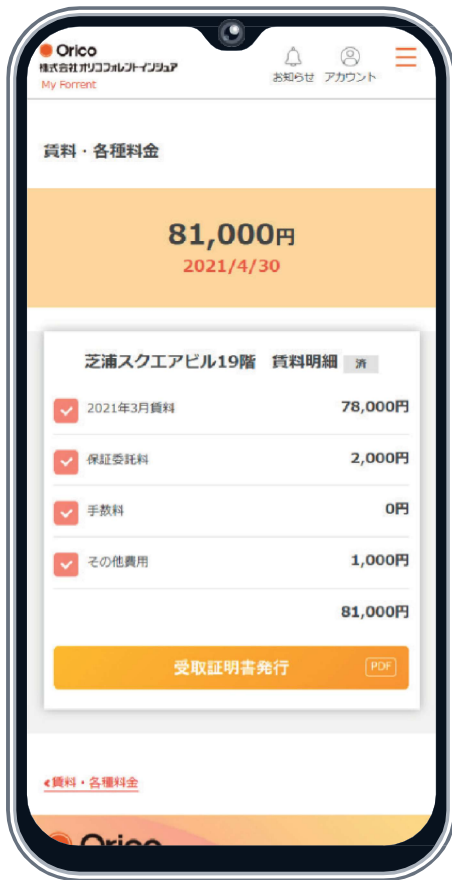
Orico
株式会社オリコフォレントインシュア
My Forrent

お知らせ アカウント

賃料・各種料金

81,000円
2021/4/30

芝浦スクエアビル19階 賃料明細 済

| | |
|---|---|
| 2021年3月賃料 | 78,000円 |
| 保証委託料 | 2,000円 |
| 手数料 | 0円 |
| その他費用 | 1,000円 |
| | 81,000円 |

受取証明書発行 PDF

‹賃料・各種料金

Orico